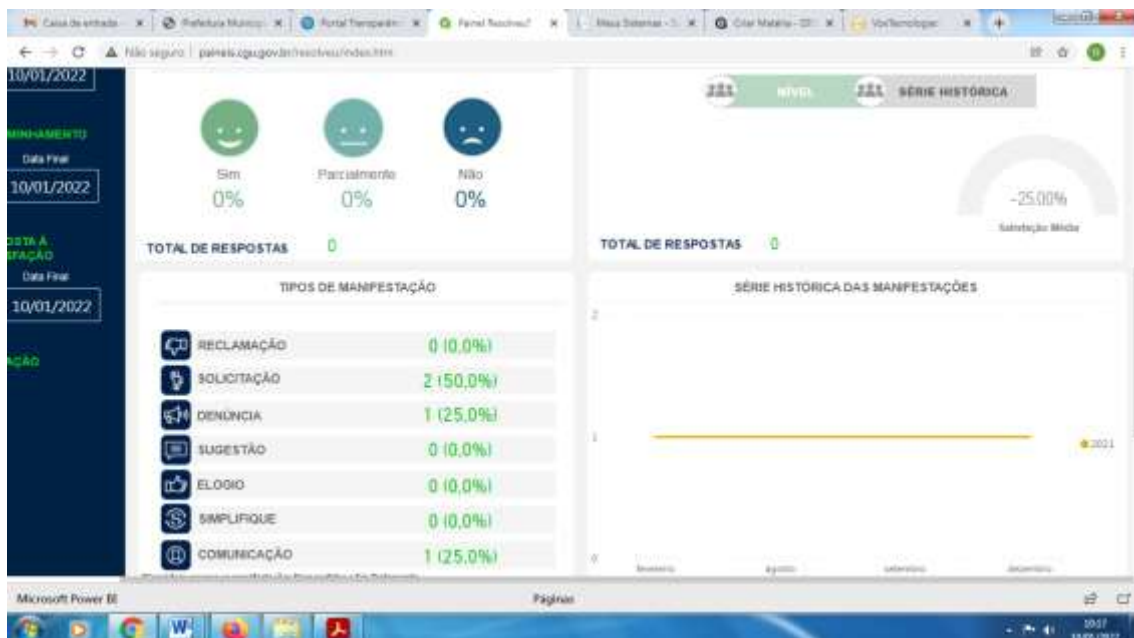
Caixa de entrada | Prefeitura Municip | Portal Transparên | Painel Resolveu? | Meus Sistemas | Criar Matéria | VoxTecnologia

Não seguro | paineis.cgu.gov.br/resolveu/index.htm

10/01/2022

MINHAMENTO
Data Final
10/01/2022

OSTA À
SFAÇÃO
Data Final
10/01/2022

AÇÃO

Sim
0%

Parcialmente
0%

Não
0%

TOTAL DE RESPOSTAS 0

NÍVEL

SÉRIE HISTÓRICA

-25,00%
Satisfação Média

TOTAL DE RESPOSTAS 0

TIPOS DE MANIFESTAÇÃO

| | |
|---|---|
| RECLAMAÇÃO | 0 (0,0%) |
| SOLICITAÇÃO | 2 (50,0%) |
| DENÚNCIA | 1 (25,0%) |
| SUGESTÃO | 0 (0,0%) |
| ELOGIO | 0 (0,0%) |
| SIMPLIFIQUE | 0 (0,0%) |
| COMUNICAÇÃO | 1 (25,0%) |

SÉRIE HISTÓRICA DAS MANIFESTAÇÕES

2
1
0
fevereiro agosto setembro dezembro
2021

Microsoft Power BI
Páginas